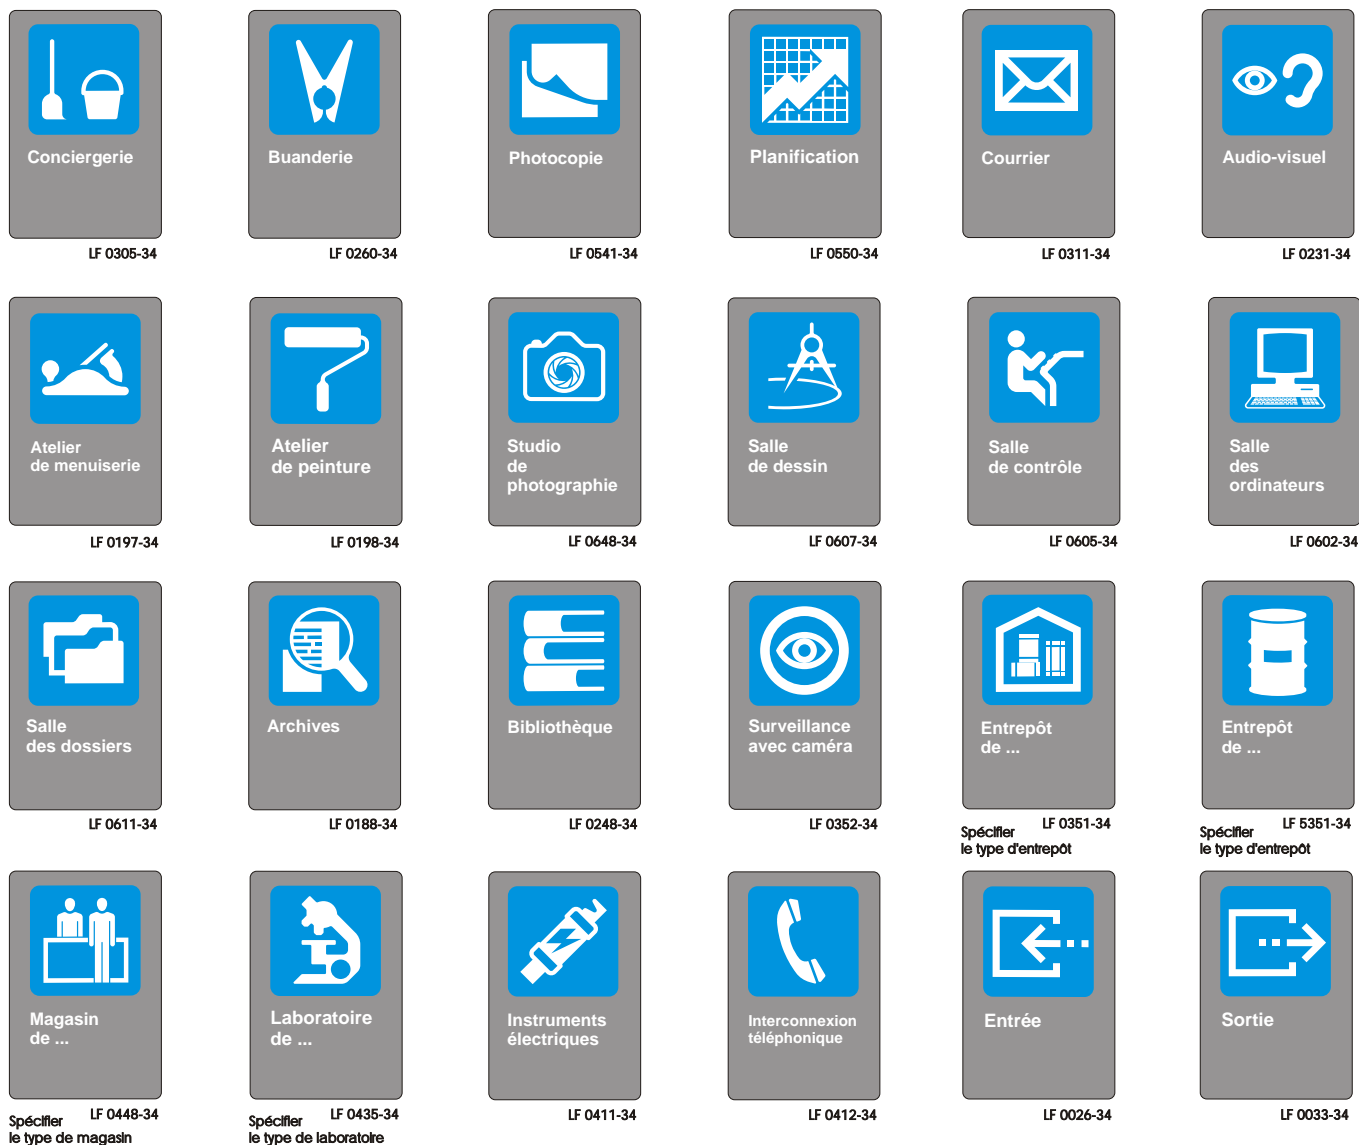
Conciergerie
LF 0305-34

Buanderie
LF 0260-34

Photocopie
LF 0541-34

Planification
LF 0550-34

Courrier
LF 0311-34

Audio-visuel
LF 0231-34

Atelier de menuiserie
LF 0197-34

Atelier de peinture
LF 0198-34

Studio de photographie
LF 0648-34

Salle de dessin
LF 0607-34

Salle de contrôle
LF 0605-34

Salle des ordinateurs
LF 0602-34

Salle des dossiers
LF 0611-34

Archives
LF 0188-34

Bibliothèque
LF 0248-34

Surveillance avec caméra
LF 0352-34

Entrepôt de ...
LF 0351-34
Spécifier le type d'entrepôt

Entrepôt de ...
LF 5351-34
Spécifier le type d'entrepôt

Magasin de ...
LF 0448-34
Spécifier le type de magasin

Laboratoire de ...
LF 0435-34
Spécifier le type de laboratoire

Instruments électriques
LF 0411-34

Interconnexion téléphonique
LF 0412-34

Entrée
LF 0026-34

Sortie
LF 0033-34